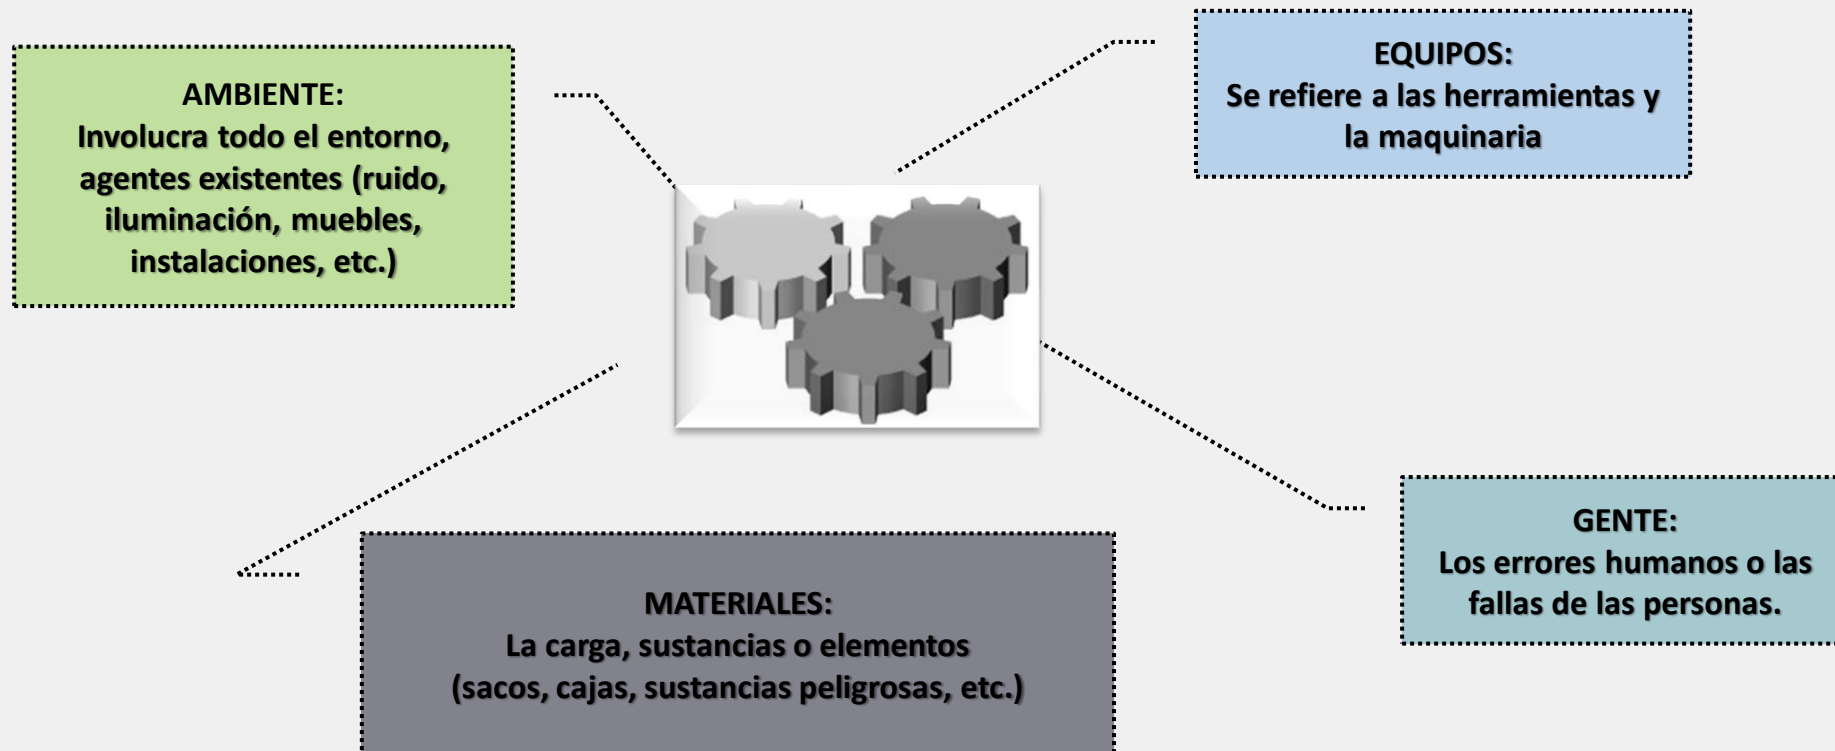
AMBIENTE:
Involucra todo el entorno, agentes existentes (ruido, iluminación, muebles, instalaciones, etc.)

EQUIPOS:
Se refiere a las herramientas y la maquinaria

GENTE:
Los errores humanos o las fallas de las personas.

MATERIALES:
La carga, sustancias o elementos (sacos, cajas, sustancias peligrosas, etc.)